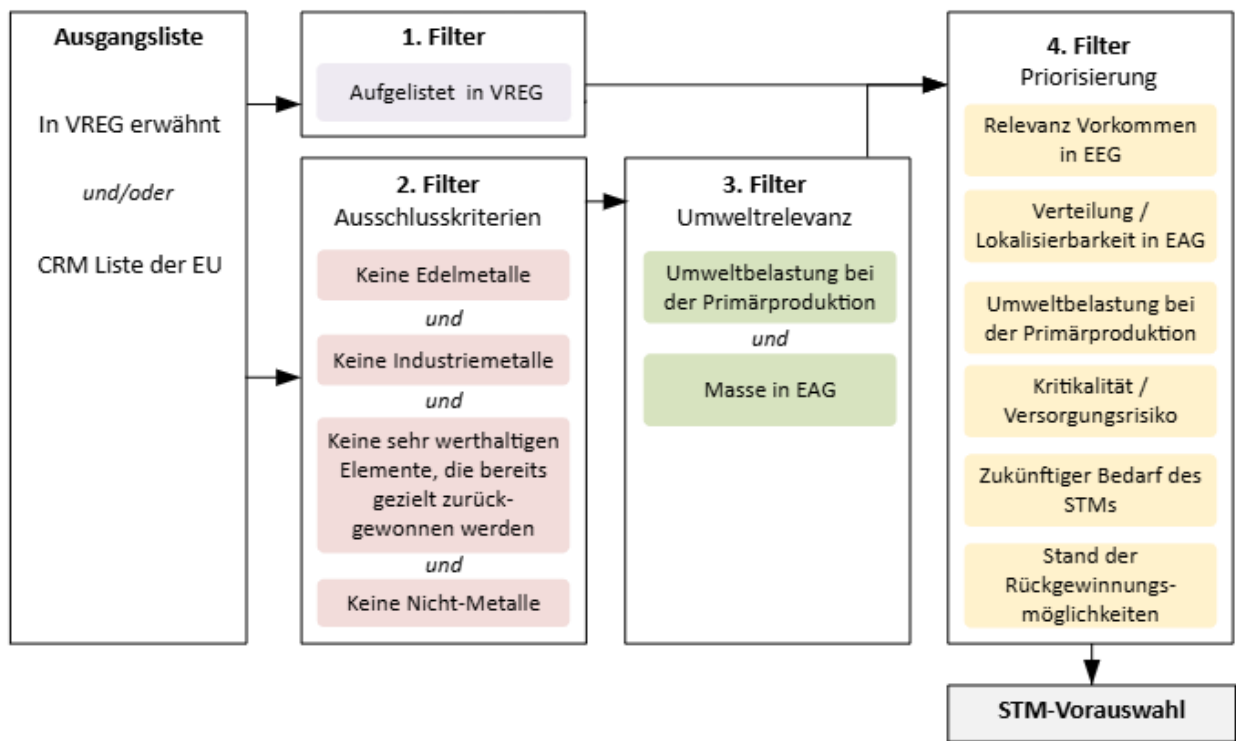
**Ausgangsliste**

In VREG erwähnt

*und/oder*

CRM Liste der EU

**1. Filter**

Aufgelistet in VREG

**2. Filter**
Ausschlusskriterien

Keine Edelmetalle

*und*

Keine Industriemetalle

*und*

Keine sehr werthaltigen Elemente, die bereits gezielt zurück-gewonnen werden

*und*

Keine Nicht-Metalle

**3. Filter**
Umweltrelevanz

Umweltbelastung bei der Primärproduktion

*und*

Masse in EAG

**4. Filter**
Priorisierung

Relevanz Vorkommen in EEG

Verteilung / Lokalisierbarkeit in EAG

Umweltbelastung bei der Primärproduktion

Kritikalität / Versorgungsrisiko

Zukünftiger Bedarf des STMs

Stand der Rückgewinnungsmöglichkeiten

**STM-Vorauswahl**